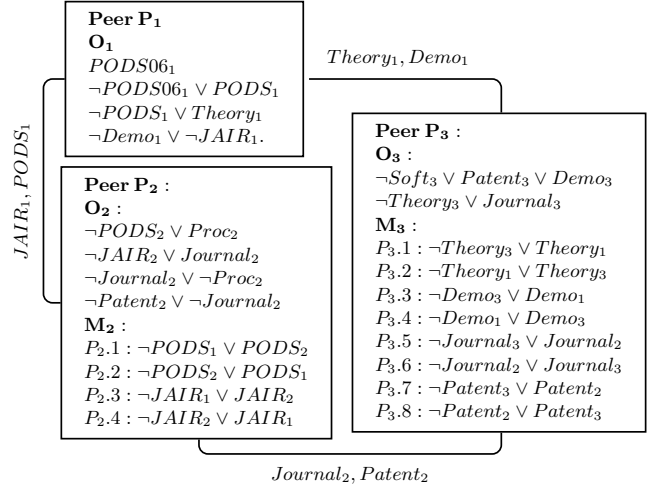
**Peer $P_1$**
$O_1$
$PODS06_1$
$\neg PODS06_1 \vee PODS_1$
$\neg PODS_1 \vee Theory_1$
$\neg Demo_1 \vee \neg JAIR_1$.

$Theory_1, Demo_1$

$JAIR_1, PODS_1$

**Peer $P_3$** :
$O_3$ :
$\neg Soft_3 \vee Patent_3 \vee Demo_3$
$\neg Theory_3 \vee Journal_3$
$M_3$ :
$P_3.1 : \neg Theory_3 \vee Theory_1$
$P_3.2 : \neg Theory_1 \vee Theory_3$
$P_3.3 : \neg Demo_3 \vee Demo_1$
$P_3.4 : \neg Demo_1 \vee Demo_3$
$P_3.5 : \neg Journal_3 \vee Journal_2$
$P_3.6 : \neg Journal_2 \vee Journal_3$
$P_3.7 : \neg Patent_3 \vee Patent_2$
$P_3.8 : \neg Patent_2 \vee Patent_3$

**Peer $P_2$** :
$O_2$ :
$\neg PODS_2 \vee Proc_2$
$\neg JAIR_2 \vee Journal_2$
$\neg Journal_2 \vee \neg Proc_2$
$\neg Patent_2 \vee \neg Journal_2$
$M_2$ :
$P_2.1 : \neg PODS_1 \vee PODS_2$
$P_2.2 : \neg PODS_2 \vee PODS_1$
$P_2.3 : \neg JAIR_1 \vee JAIR_2$
$P_2.4 : \neg JAIR_2 \vee JAIR_1$

$Journal_2, Patent_2$